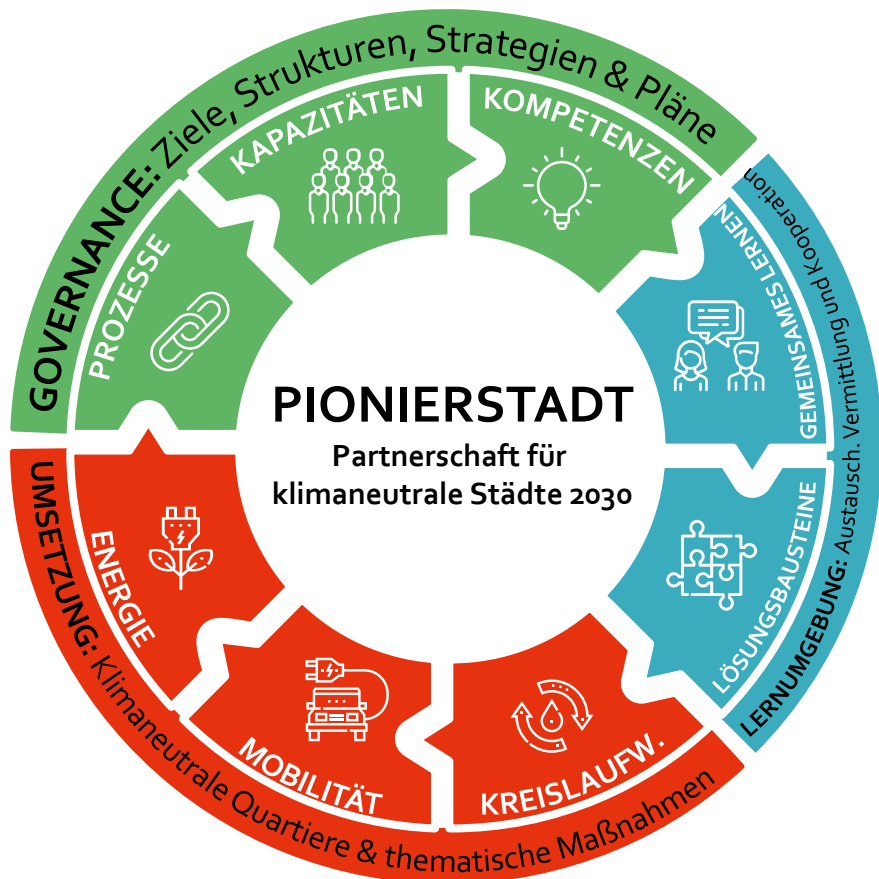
GOVERNANCE: Ziele, Strukturen, Strategien & Pläne

PROZESSE

KAPAZITÄTEN

KOMPETENZEN

LERNUMGEBUNG: Austausch, Vermittlung und Kooperation

GEMEINSAMES LERNEN

LÖSUNGSBAUSTEINE

UMSETZUNG: Klimaneutrale Quartiere & thematische Maßnahmen

ENERGIE

MOBILITÄT

KREISLAUFW.

PIONIERSTADT

Partnerschaft für klimaneutrale Städte 2030